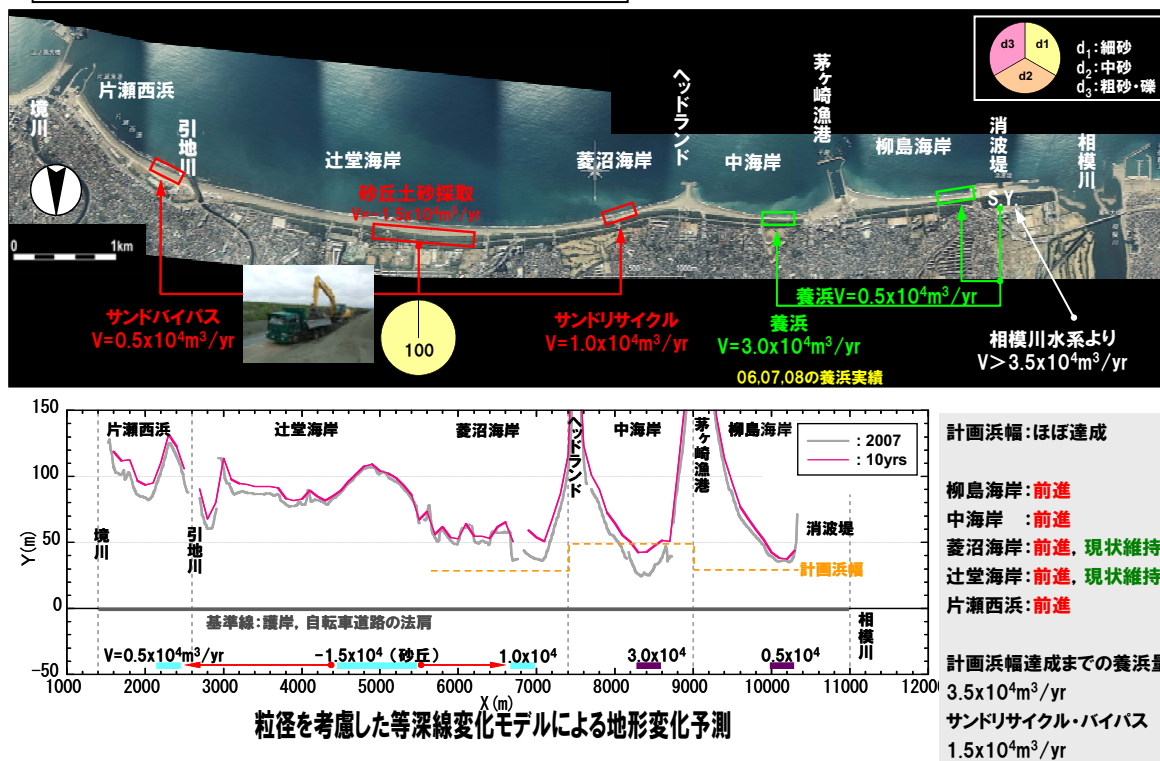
d3 d1 d2
$d_1$：細砂
$d_2$：中砂
$d_3$：粗砂・礫

境川
片瀬西浜
引地川
辻堂海岸
砂丘土砂採取
$V=-1.5x10^4m^3/yr$
菱沼海岸
ヘッドランド
中海岸
茅ヶ崎漁港
柳島海岸
消波堤
相模川
S Y
0 1km

サンドバイパス
$V=0.5x10^4m^3/yr$
100
サンドリサイクル
$V=1.0x10^4m^3/yr$
養浜$V=0.5x10^4m^3/yr$
養浜
$V=3.0x10^4m^3/yr$
06,07,08の養浜実績
相模川水系より
$V>3.5x10^4m^3/yr$

150
100
50
0
-50
Y(m)
片瀬西浜
辻堂海岸
菱沼海岸
ヘッドランド
中海岸
茅ヶ崎漁港
柳島海岸
: 2007
: 10yrs
境川
引地川
消波堤
計画浜幅
基準線：護岸，自転車道路の法肩
相模川
$V=0.5x10^4m^3/yr$
$-1.5x10^4$（砂丘）
$1.0x10^4$
$3.0x10^4$
$0.5x10^4$
1000 2000 3000 4000 5000 6000 7000 8000 9000 10000 11000 12000
X(m)

粒径を考慮した等深線変化モデルによる地形変化予測

計画浜幅：ほぼ達成

柳島海岸：前進
中海岸　：前進
菱沼海岸：前進，現状維持
辻堂海岸：前進，現状維持
片瀬西浜：前進

計画浜幅達成までの養浜量
$3.5x10^4m^3/yr$
サンドリサイクル・バイパス
$1.5x10^4m^3/yr$